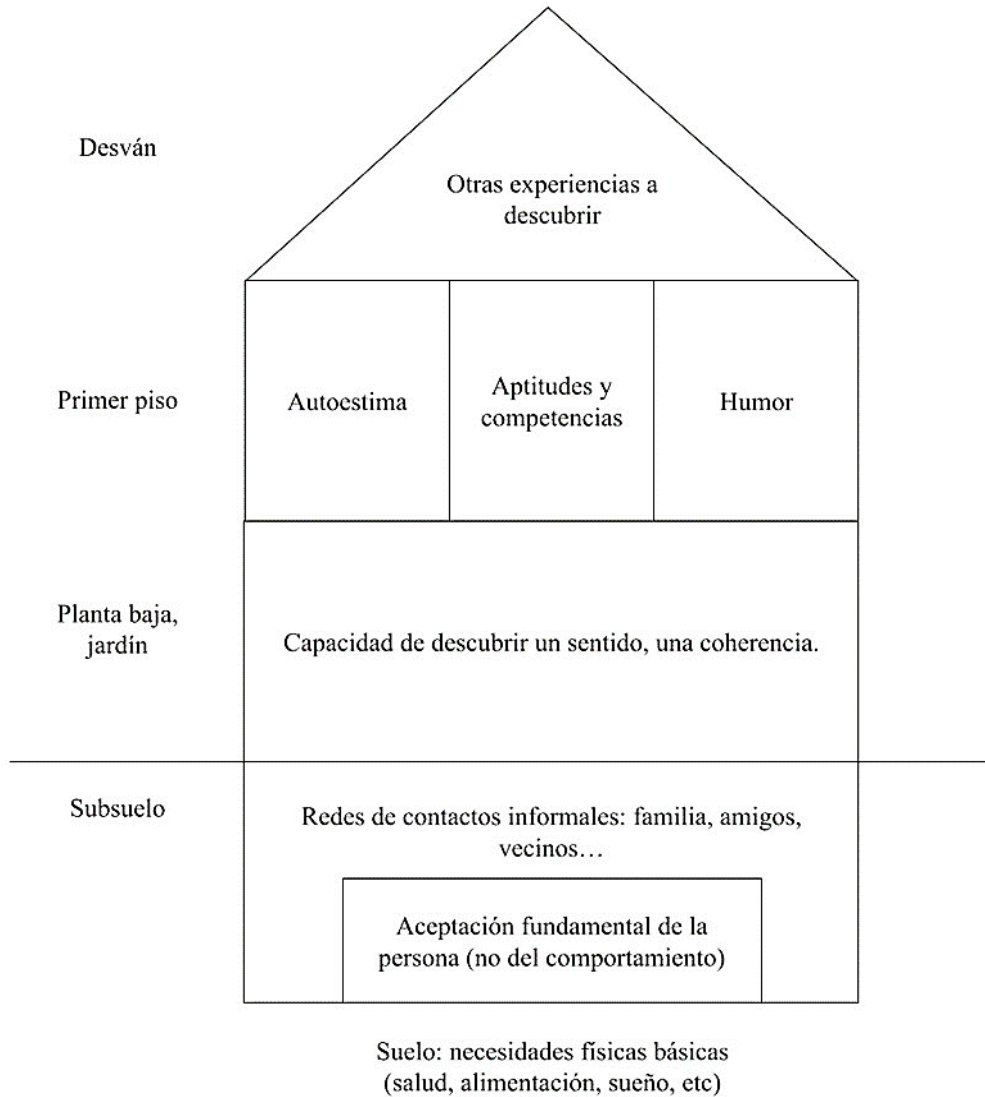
Desván

Otras experiencias a descubrir

Primer piso

Autoestima

Aptitudes y competencias

Humor

Planta baja, jardín

Capacidad de descubrir un sentido, una coherencia.

Subsuelo

Redes de contactos informales: familia, amigos, vecinos…

Aceptación fundamental de la persona (no del comportamiento)

Suelo: necesidades físicas básicas (salud, alimentación, sueño, etc)